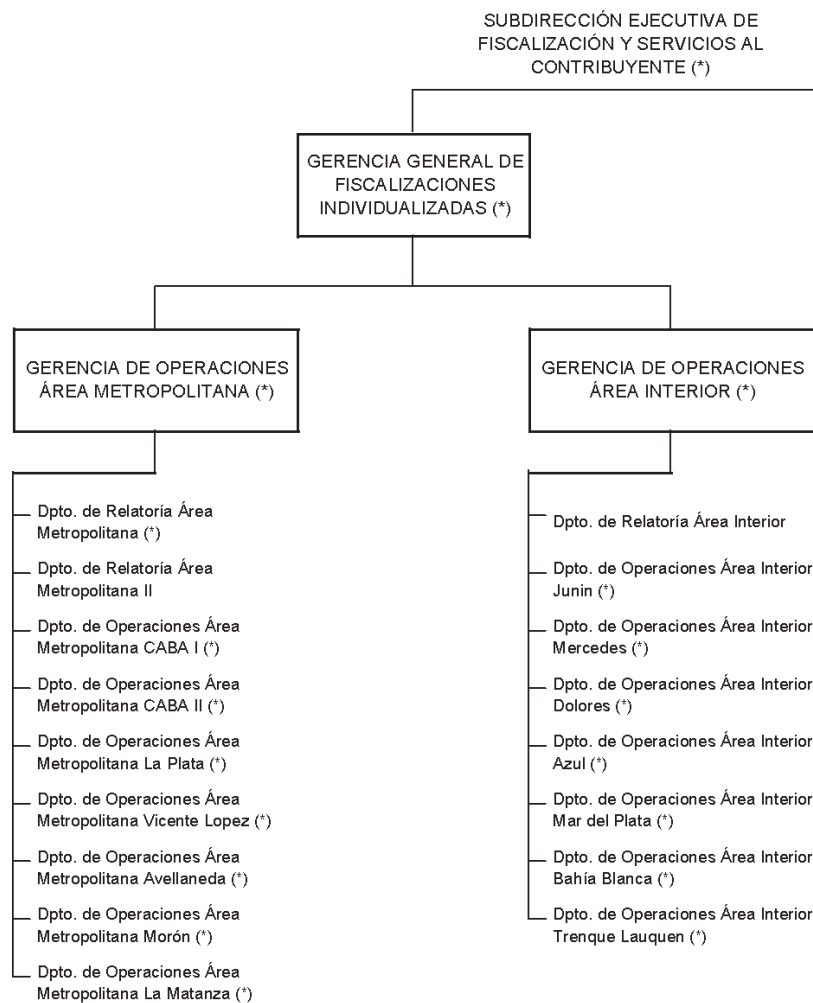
SUBDIRECCIÓN EJECUTIVA DE FISCALIZACIÓN Y SERVICIOS AL CONTRIBUYENTE (*)

GERENCIA GENERAL DE FISCALIZACIONES INDIVIDUALIZADAS (*)

GERENCIA DE OPERACIONES ÁREA METROPOLITANA (*)

Dpto. de Relatoría Área Metropolitana (*)

Dpto. de Relatoría Área Metropolitana II

Dpto. de Operaciones Área Metropolitana CABA I (*)

Dpto. de Operaciones Área Metropolitana CABA II (*)

Dpto. de Operaciones Área Metropolitana La Plata (*)

Dpto. de Operaciones Área Metropolitana Vicente Lopez (*)

Dpto. de Operaciones Área Metropolitana Avellaneda (*)

Dpto. de Operaciones Área Metropolitana Morón (*)

Dpto. de Operaciones Área Metropolitana La Matanza (*)

GERENCIA DE OPERACIONES ÁREA INTERIOR (*)

Dpto. de Relatoría Área Interior

Dpto. de Operaciones Área Interior Junin (*)

Dpto. de Operaciones Área Interior Mercedes (*)

Dpto. de Operaciones Área Interior Dolores (*)

Dpto. de Operaciones Área Interior Azul (*)

Dpto. de Operaciones Área Interior Mar del Plata (*)

Dpto. de Operaciones Área Interior Bahía Blanca (*)

Dpto. de Operaciones Área Interior Trenque Lauquen (*)